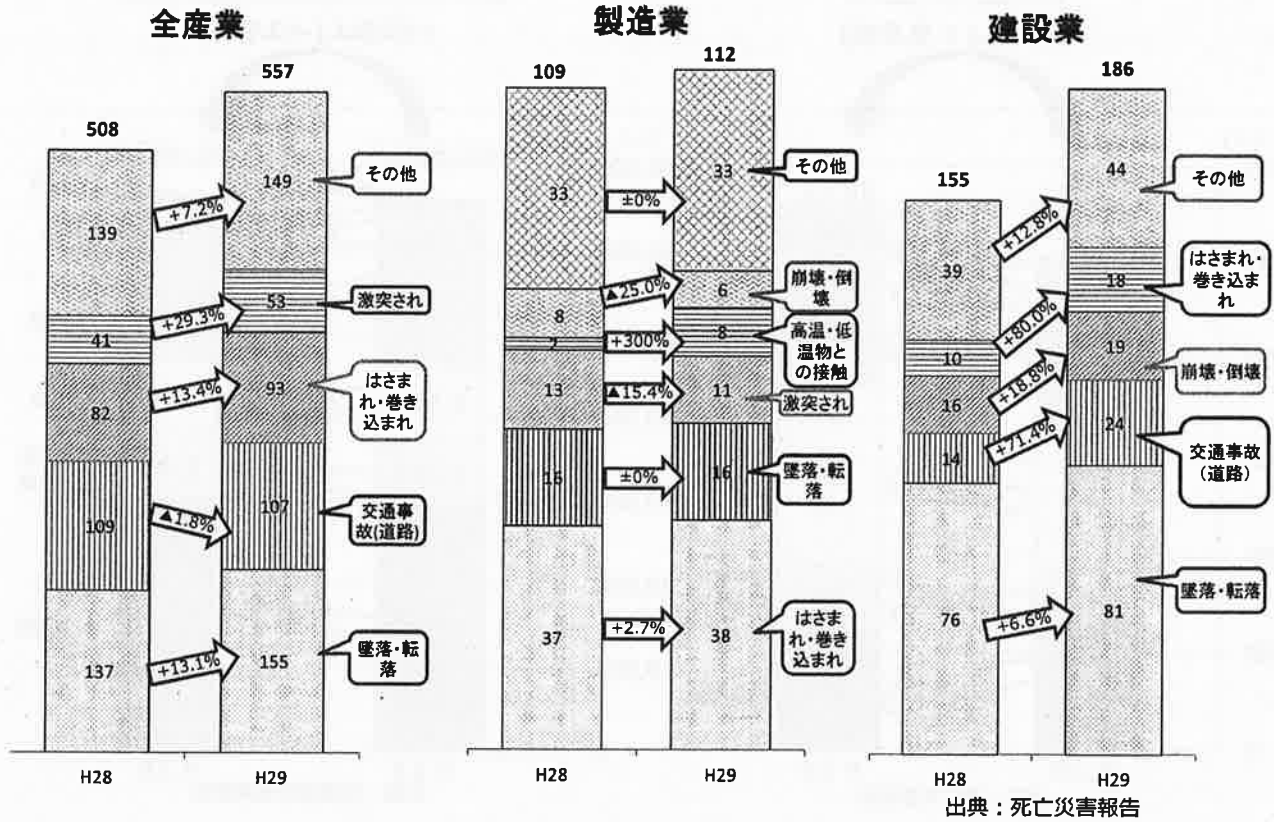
全産業

508
557

139
149
その他
+7.2%

41
53
激突され
+29.3%

82
93
はさまれ・巻き込まれ
+13.4%

109
107
交通事故(道路)
▲1.8%

137
155
墜落・転落
+13.1%

H28
H29

製造業

109
112

33
33
その他
±0%

8
6
崩壊・倒壊
▲25.0%

2
8
高温・低温物との接触
+300%

13
11
激突され
▲15.4%

16
16
墜落・転落
±0%

37
38
はさまれ・巻き込まれ
+2.7%

H28
H29

建設業

155
186

39
44
その他
+12.8%

10
18
はさまれ・巻き込まれ
+80.0%

16
19
崩壊・倒壊
+18.8%

14
24
交通事故(道路)
+71.4%

76
81
墜落・転落
+6.6%

H28
H29

出典：死亡災害報告